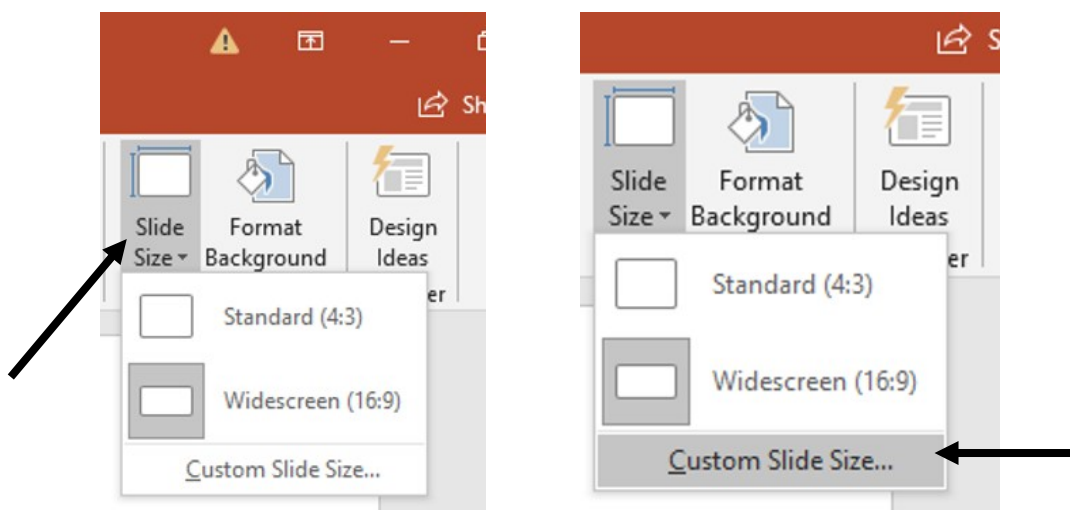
Sh

Slide Size

Format Background

Design Ideas

er

Standard (4:3)

Widescreen (16:9)

Custom Slide Size...

S

Slide Size

Format Background

Design Ideas

er

Standard (4:3)

Widescreen (16:9)

Custom Slide Size...